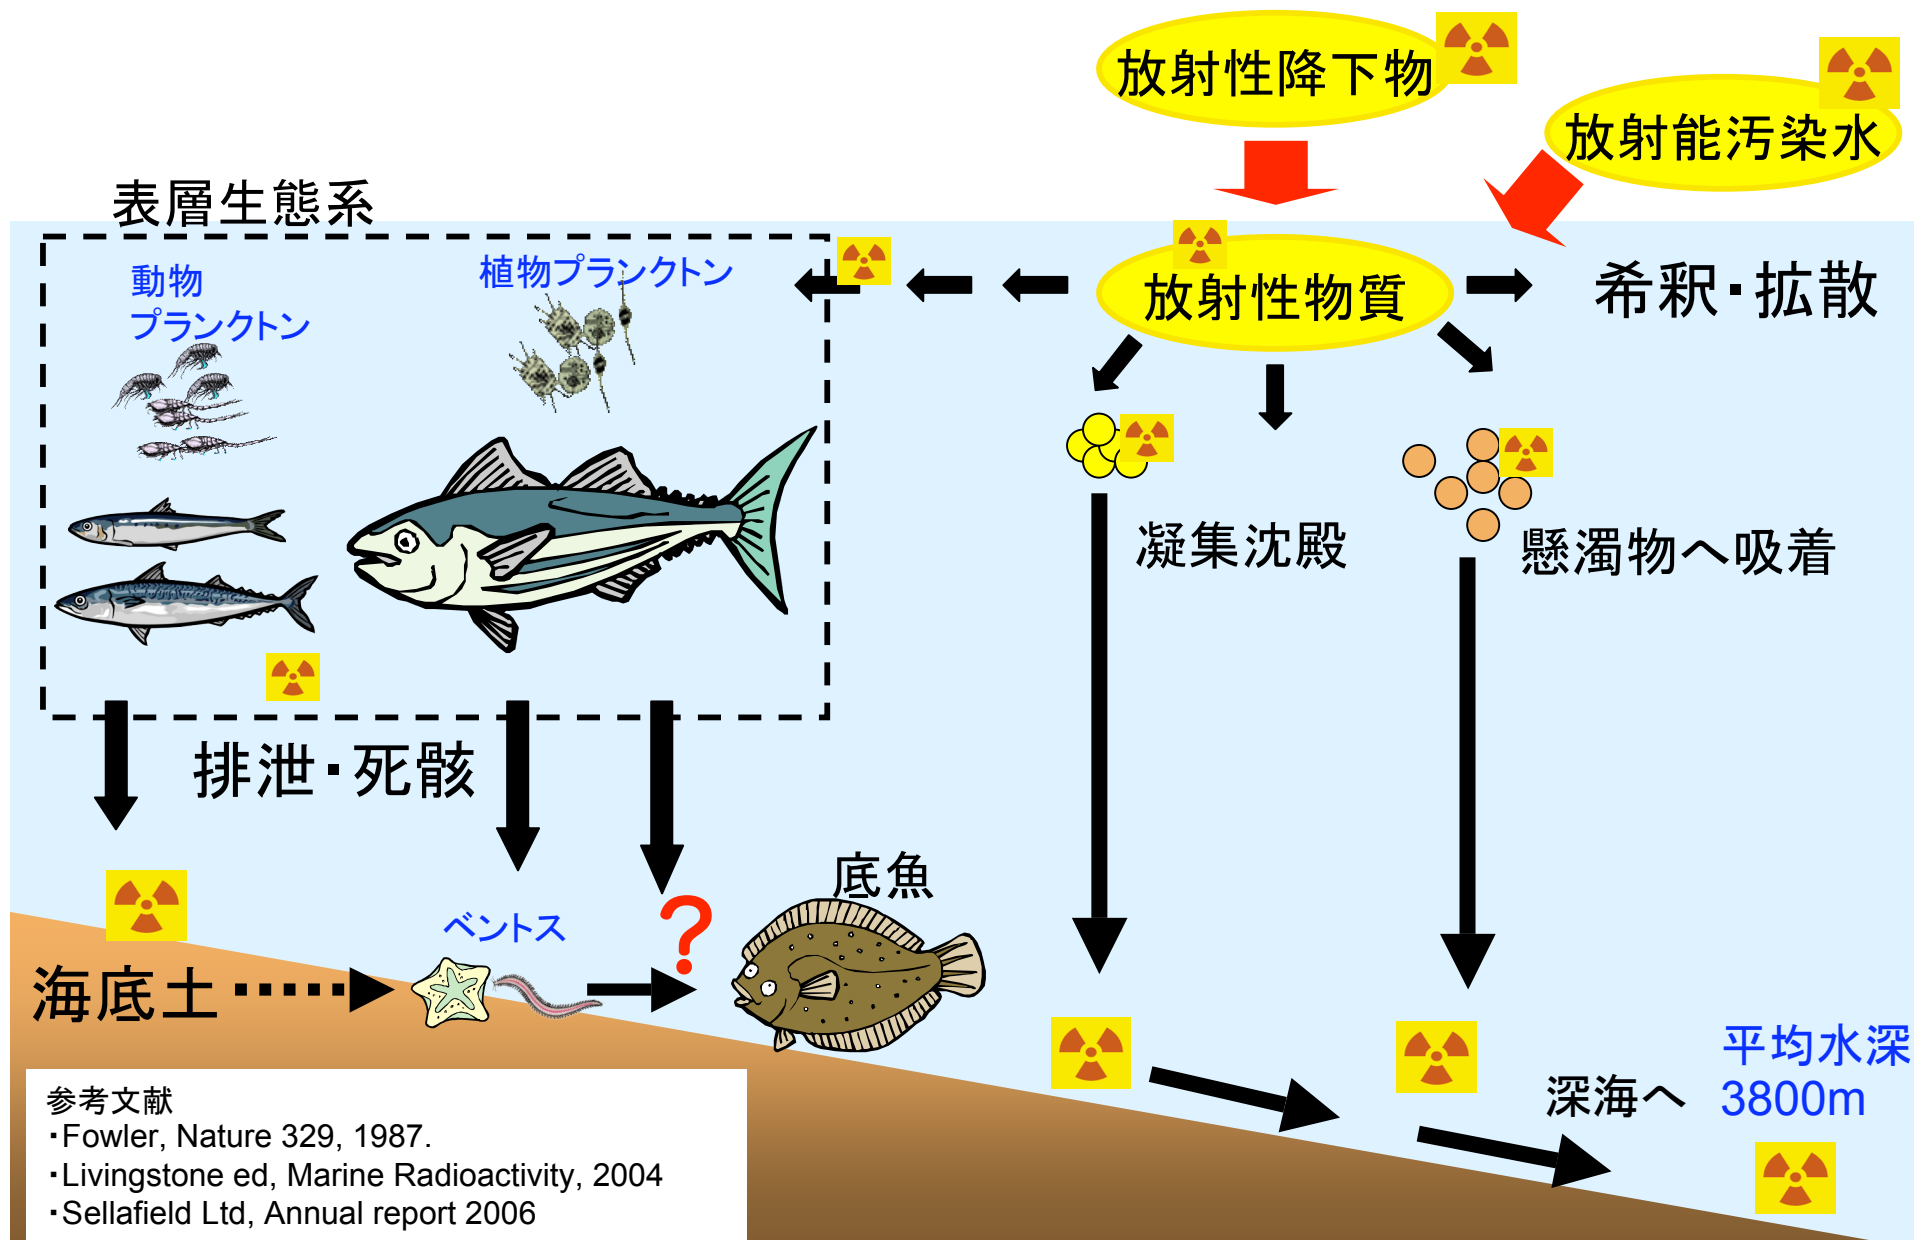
放射性降下物

放射能汚染水

表層生態系

動物
プランクトン

植物プランクトン

放射性物質

希釈・拡散

凝集沈殿

懸濁物へ吸着

排泄・死骸

底魚

ベントス

?

海底土

深海へ

平均水深
3800m

参考文献
・Fowler, Nature 329, 1987.
・Livingstone ed, Marine Radioactivity, 2004
・Sellafield Ltd, Annual report 2006